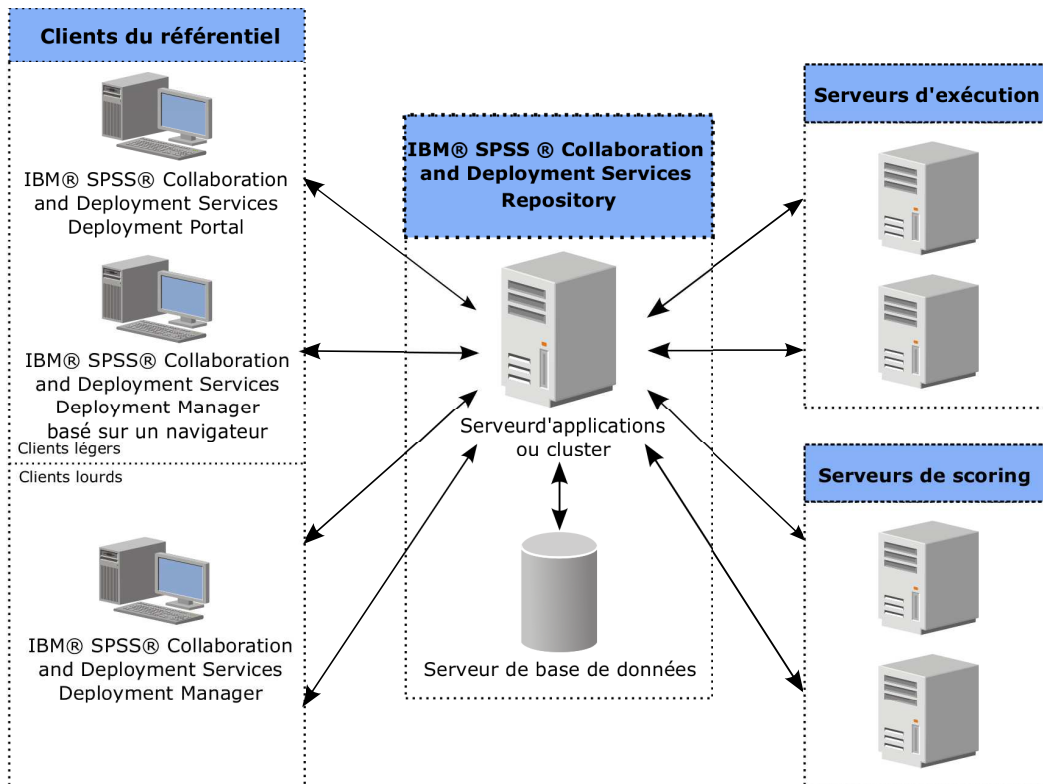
Clients du référentiel

IBM® SPSS® Collaboration and Deployment Services Deployment Portal

IBM® SPSS® Collaboration and Deployment Services Deployment Manager basé sur un navigateur

Clients légers

Clients lourds

IBM® SPSS® Collaboration and Deployment Services Deployment Manager

IBM® SPSS ® Collaboration and Deployment Services Repository

Serveurd'applications ou cluster

Serveur de base de données

Serveurs d'exécution

Serveurs de scoring